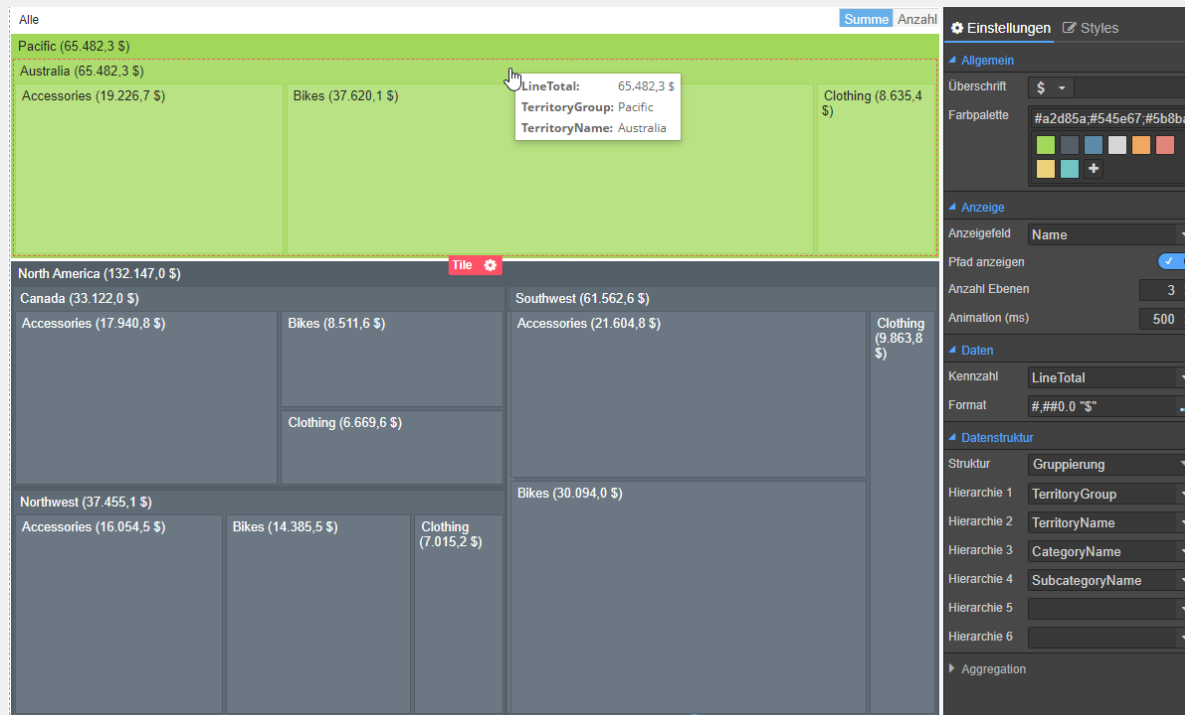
Alle

Summe Anzahl

Pacific (65.482,3 $)

Australia (65.482,3 $)

Accessories (19.226,7 $)

Bikes (37.620,1 $)

Clothing (8.635,4 $)

LineTotal: 65.482,3 $
TerritoryGroup: Pacific
TerritoryName: Australia

Tile

North America (132.147,0 $)

Canada (33.122,0 $)

Accessories (17.940,8 $)

Bikes (8.511,6 $)

Clothing (6.669,6 $)

Southwest (61.562,6 $)

Accessories (21.604,8 $)

Clothing (9.863,8 $)

Bikes (30.094,0 $)

Northwest (37.455,1 $)

Accessories (16.054,5 $)

Bikes (14.385,5 $)

Clothing (7.015,2 $)

Einstellungen Styles

Allgemein

Überschrift $

Farbpalette #a2d85a;#545e67;#5b8ba

Anzeige

Anzeigefeld Name

Pfad anzeigen

Anzahl Ebenen 3

Animation (ms) 500

Daten

Kennzahl LineTotal

Format #,##0.0 "$"

Datenstruktur

Struktur Gruppierung

Hierarchie 1 TerritoryGroup

Hierarchie 2 TerritoryName

Hierarchie 3 CategoryName

Hierarchie 4 SubcategoryName

Hierarchie 5

Hierarchie 6

Aggregation